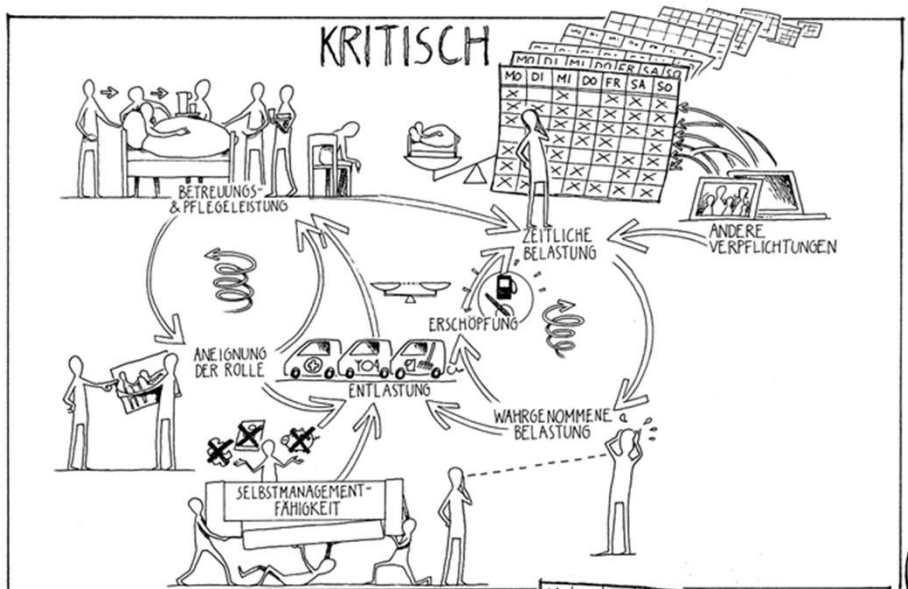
KRITISCH

| MO | DI | MI | DO | FR | SA | SO |
|---|---|---|---|---|---|---|

BETREUUNGS- & PFLEGELEISTUNG

ZEITLICHE BELASTUNG

ANDERE VERPFLICHTUNGEN

ERSCHÖPFUNG

ANEIGNUNG DER ROLLE

ENTLASTUNG

WAHRGENOMMENE BELASTUNG

SELBSTMANAGEMENT-FÄHIGKEIT